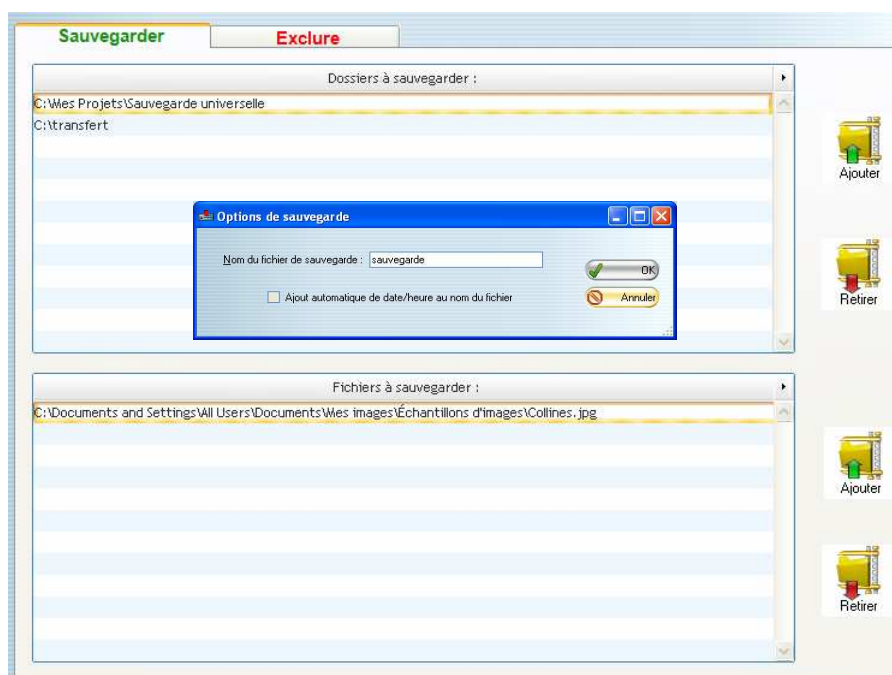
Sauvegarder

Exclure

Dossiers à sauvegarder :

C:\Mes Projets\Sauvegarde universelle

C:\transfert

Options de sauvegarde

Nom du fichier de sauvegarde : sauvegarde

OK

Ajout automatique de date/heure au nom du fichier

Annuler

Ajouter

Retirer

Fichiers à sauvegarder :

C:\Documents and Settings\All Users\Documents\Mes images\Échantillons d'images\Collines.jpg

Ajouter

Retirer